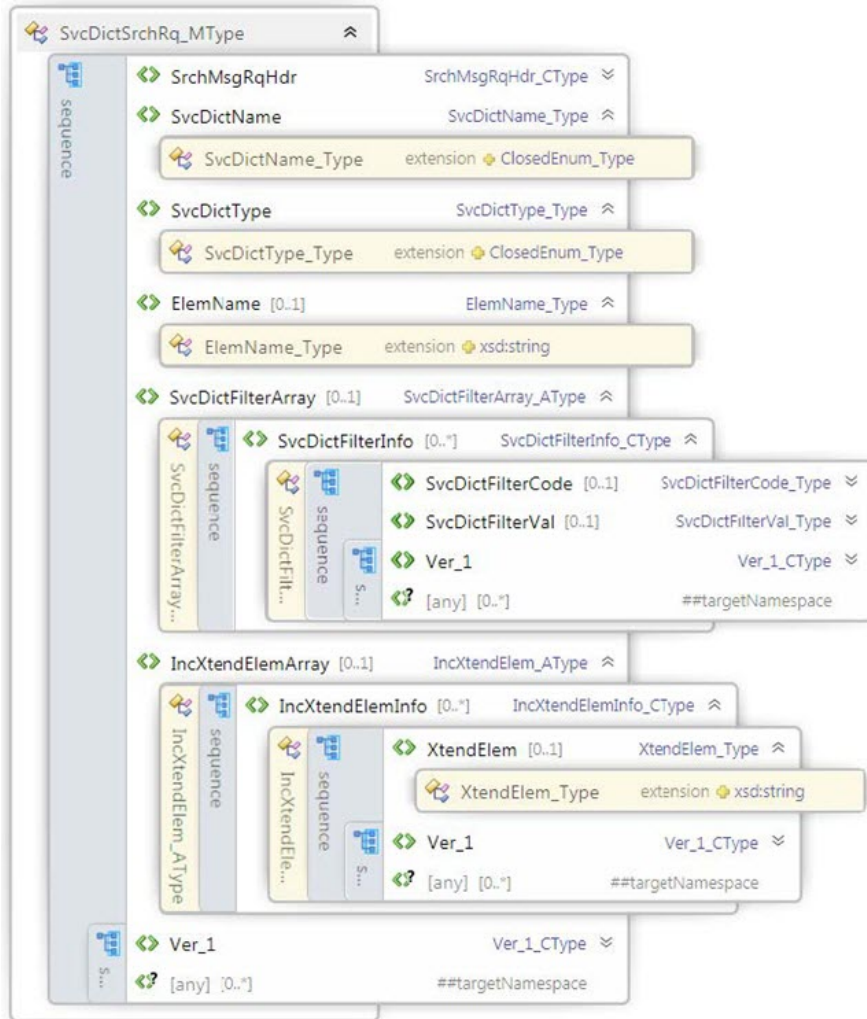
SvcDictSrchRq_MType

sequence

SrchMsgRqHdr SrchMsgRqHdr_CType

SvcDictName SvcDictName_Type

SvcDictName_Type extension ClosedEnum_Type

SvcDictType SvcDictType_Type

SvcDictType_Type extension ClosedEnum_Type

ElemName [0..1] ElemName_Type

ElemName_Type extension xsd:string

SvcDictFilterArray [0..1] SvcDictFilterArray_AType

SvcDictFilterArray... sequence SvcDictFilterInfo [0..*] SvcDictFilterInfo_CType

SvcDictFilt... sequence S...

SvcDictFilterCode [0..1] SvcDictFilterCode_Type

SvcDictFilterVal [0..1] SvcDictFilterVal_Type

Ver_1 Ver_1_CType

[any] [0..*] ##targetNamespace

IncXtendElemArray [0..1] IncXtendElem_AType

IncXtendElem_AType sequence IncXtendElemInfo [0..*] IncXtendElemInfo_CType

IncXtendEle... sequence S...

XtendElem [0..1] XtendElem_Type

XtendElem_Type extension xsd:string

Ver_1 Ver_1_CType

[any] [0..*] ##targetNamespace

S...

Ver_1 Ver_1_CType

[any] [0..*] ##targetNamespace